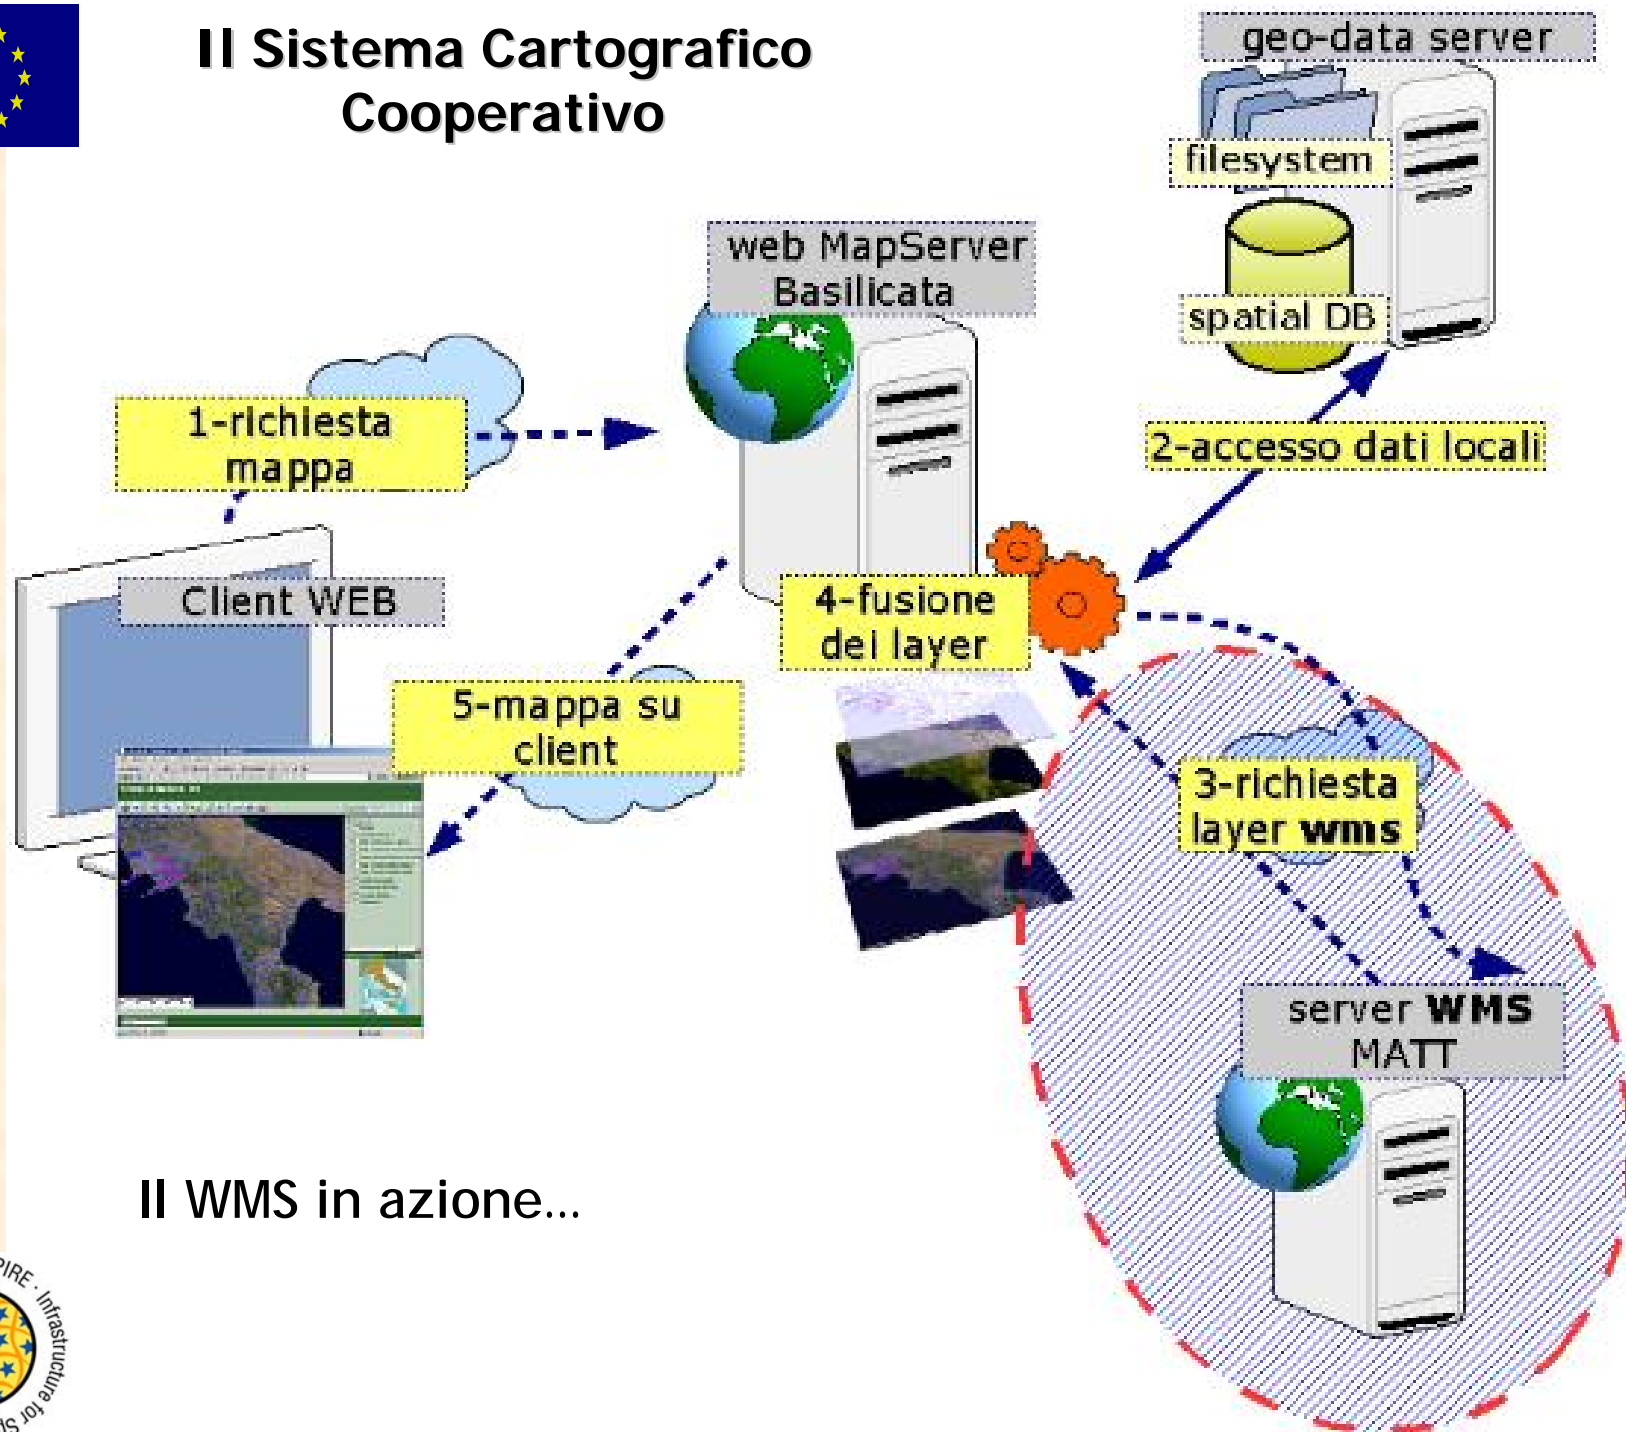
Il Sistema Cartografico Cooperativo

geo-data server

filesystem

spatial DB

web MapServer Basilicata

1-richiesta mappa

2-accesso dati locali

Client WEB

4-fusione dei layer

5-mappa su client

3-richiesta layer **wms**

server **WMS** MATT

Il WMS in azione…

IRE · Infrastructure for S